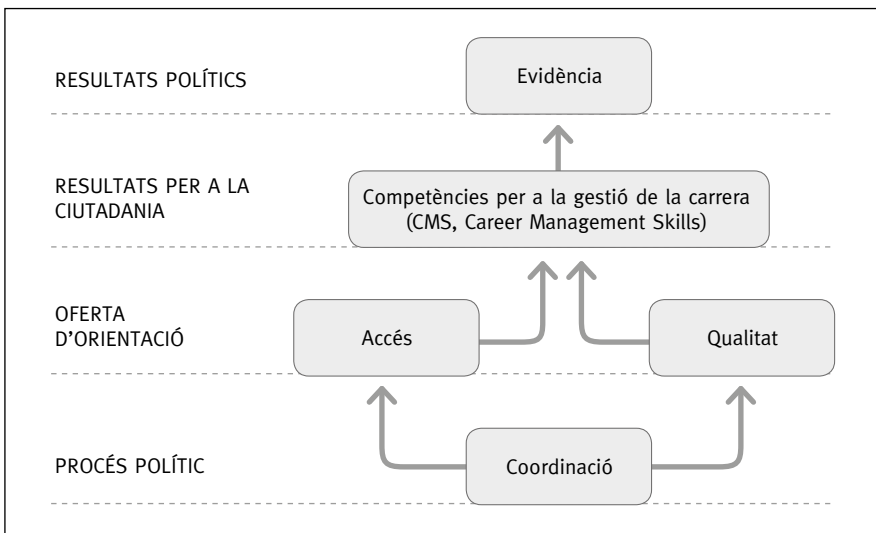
RESULTATS POLÍTICS

Evidència

RESULTATS PER A LA CIUTADANIA

Competències per a la gestió de la carrera (CMS, Career Management Skills)

OFERTA D'ORIENTACIÓ

Accés

Qualitat

PROCÉS POLÍTIC

Coordinació